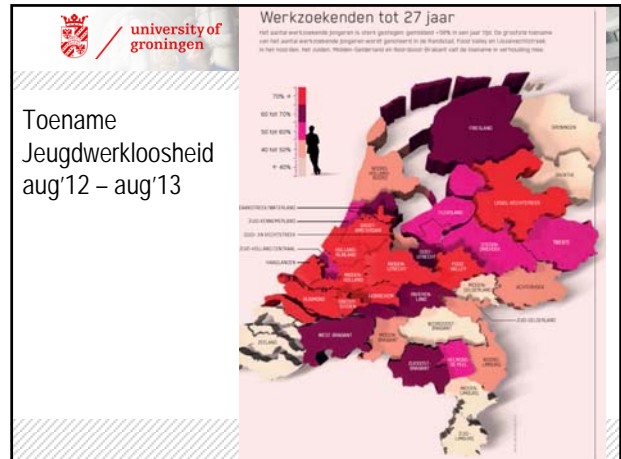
university of groningen

Toename Jeugdwerkloosheid aug'12 – aug'13

Werkzoekenden tot 27 jaar

Het aantal werkzoekende jongeren is sterk gestegen: gemiddeld +58% in een jaar tijd. De grootste toename van het aantal werkzoekende jongeren wordt gemeten in de Randstad. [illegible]

70% +
60 tot 70%
50 tot 60%
40 tot 50%
< 40%

FRIESLAND
GRONINGEN
DRENTHE
FLEVOLAND
TWENTE
ACHTERHOEK
WEST-BRABANT
ZEELAND
ZUID-GELDERLAND
MIDDEN-LIMBURG
ZUID-LIMBURG
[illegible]